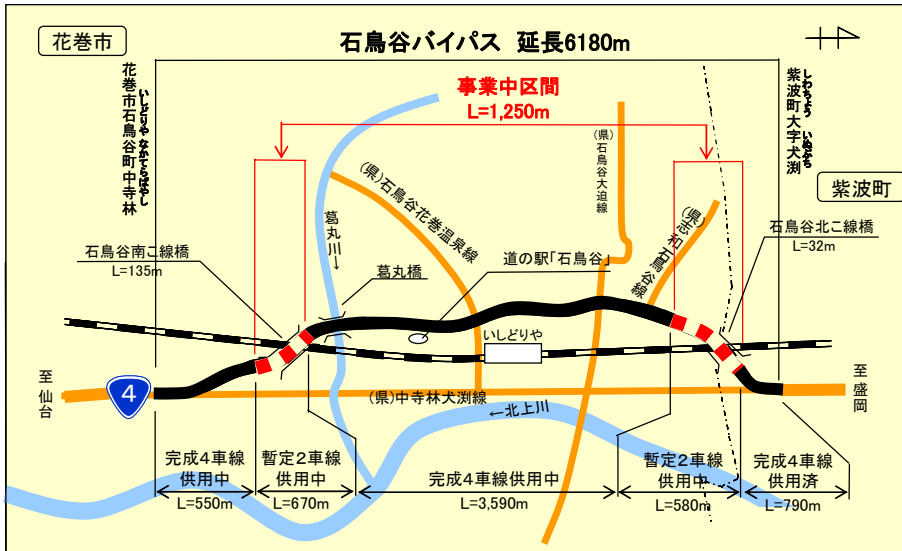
花巻市

石鳥谷バイパス 延長6180m

花巻市石鳥谷町中寺林
いしどりや なかてらばやし

事業中区間
L=1,250m

(県)石鳥谷大迫線

紫波町大字犬渕
しわちょう いぬぶち

紫波町

(県)石鳥谷花巻温泉線

葛丸川

(県)紫波石鳥谷線

石鳥谷北こ線橋
L=32m

石鳥谷南こ線橋
L=135m

葛丸橋

道の駅「石鳥谷」

いしどりや

至仙台

4

(県)中寺林犬渕線

←北上川

至盛岡

完成4車線供用中
L=550m

暫定2車線供用中
L=670m

完成4車線供用中
L=3,590m

暫定2車線供用中
L=580m

完成4車線供用済
L=790m